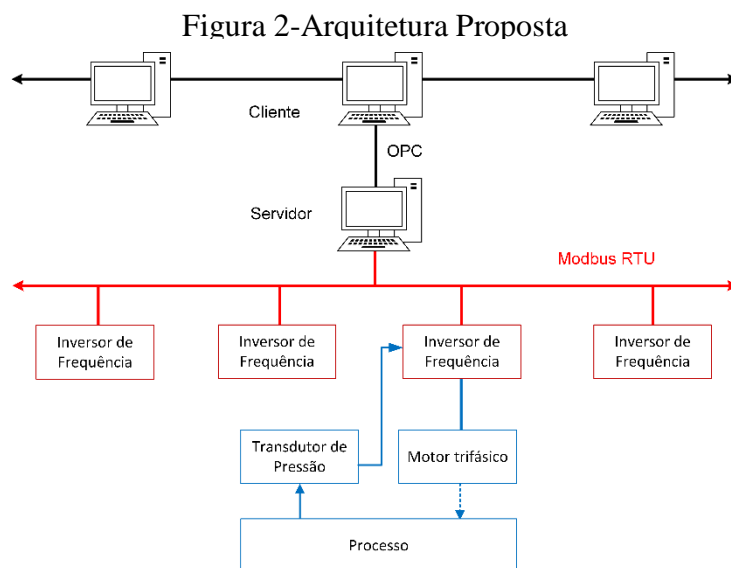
Figura 2-Arquitetura Proposta

Cliente

OPC

Servidor

Modbus RTU

Inversor de Frequência

Inversor de Frequência

Inversor de Frequência

Inversor de Frequência

Transdutor de Pressão

Motor trifásico

Processo